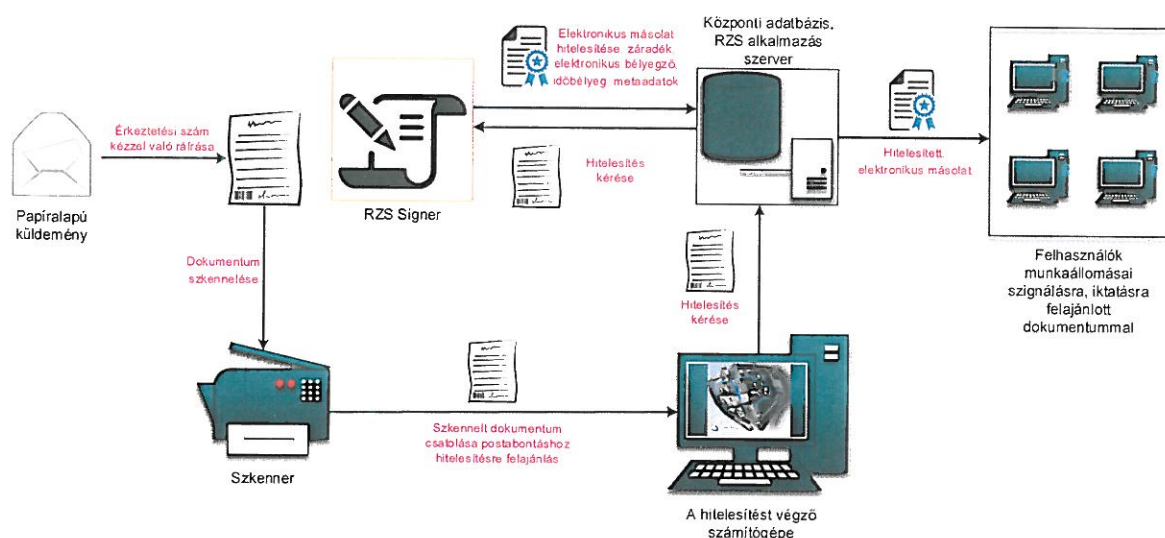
Érkeztetési szám kézzel való ráírása

Papíralapú küldemény

Dokumentum szkennelése

Szkenner

RZS Signer

Elektronikus másolat hitelesítése záradék, elektronikus bélyegző, időbélyeg metaadatok

Hitelesítés kérése

Központi adatbázis, RZS alkalmazás szerver

Hitelesített elektronikus másolat

Felhasználók munkaállomásai szignálásra, iktatásra felajánlott dokumentummal

Hitelesítés kérése

Szkennelt dokumentum csatolása postabontáshoz hitelesítésre felajánlás

A hitelesítést végző számítógépe